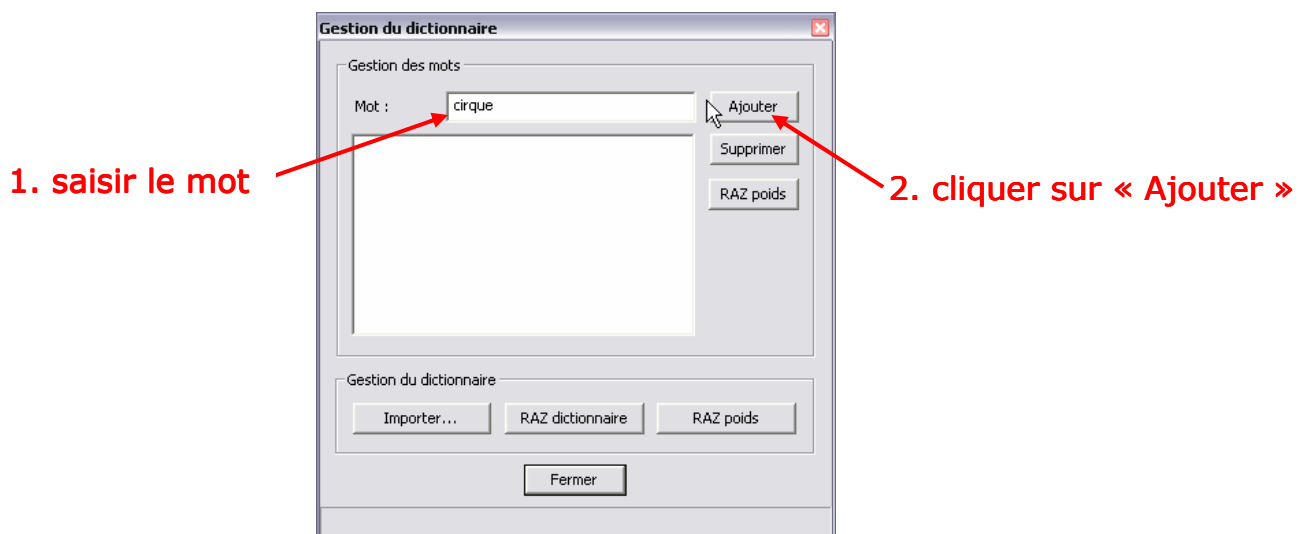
Gestion du dictionnaire

Gestion des mots

Mot : cirque

Ajouter

Supprimer

RAZ poids

1. saisir le mot

2. cliquer sur « Ajouter »

Gestion du dictionnaire

Importer...

RAZ dictionnaire

RAZ poids

Fermer